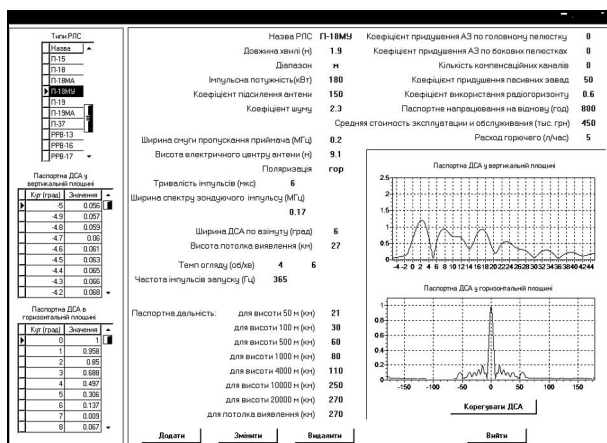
Типи РЛС

| Назва |
|---|
| П-15 |
| П-18 |
| П-18МА |
| П-18МУ |
| П-19 |
| П-19МА |
| П-37 |
| РРВ-13 |
| РРВ-16 |
| РРВ-17 |

Паспортна ДСА у вертикальній площині

| Кут (град) | Значення |
|---|---|
| -5 | 0.056 |
| -4.9 | 0.057 |
| -4.8 | 0.059 |
| -4.7 | 0.06 |
| -4.6 | 0.061 |
| -4.5 | 0.063 |
| -4.4 | 0.065 |
| -4.3 | 0.066 |
| -4.2 | 0.068 |

Паспортна ДСА в горизонтальній площині

| Кут (град) | Значення |
|---|---|
| 0 | 1 |
| 1 | 0.958 |
| 2 | 0.85 |
| 3 | 0.688 |
| 4 | 0.497 |
| 5 | 0.306 |
| 6 | 0.137 |
| 7 | 0.009 |
| 8 | 0.067 |

Назва РЛС П-18МУ
Довжина хвилі (м) 1.9
Діапазон м
Імпульсна потужність(кВт) 180
Коефіцієнт підсилення антени 150
Коефіцієнт шуму 2.3
Ширина смуги пропускання приймача (МГц) 0.2
Висота електричного центру антени (м) 9.1
Поляризація гор
Тривалість імпульсів (мкс) 6
Ширина спектру зондуючого імпульсу (МГц) 0.17
Ширина ДСА по азимуту (град) 6
Висота потолка виявлення (км) 27
Темп огляду (об/хв) 4 6
Частота імпульсів запуску (Гц) 365

Коефіцієнт придушення АЗ по головному пелюстку 0
Коефіцієнт придушення АЗ по бокових пелюстках 0
Кількість компенсаційних каналів 0
Коефіцієнт придушення пасивних завад 50
Коефіцієнт використання радіогоризонту 0.6
Паспортне напрацювання на відмову (год) 800
Средня стоимость эксплуатации и обслуживания (тыс. грн) 450
Расход горючего (л/час) 5

Паспортна дальність: для висоти 50 м (км) 21
для висоти 100 м (км) 30
для висоти 500 м (км) 60
для висоти 1000 м (км) 80
для висоти 4000 м (км) 110
для висоти 10000 м (км) 250
для висоти 20000 м (км) 270
для потолка виявлення (км) 270

Паспортна ДСА у вертикальній площині
2.5 2 1.5 1 0.5 0
-4 -2 0 2 4 6 8 10 12 14 16 18 20 22 24 26 28 30 32 34 36 38 40 42 44

Паспортна ДСА у горизонтальній площині
1 0.8 0.6 0.4 0.2 0
-150 -100 -50 0 50 100 150

Корегувати ДСА

Додати Змінити Видалити Вийти